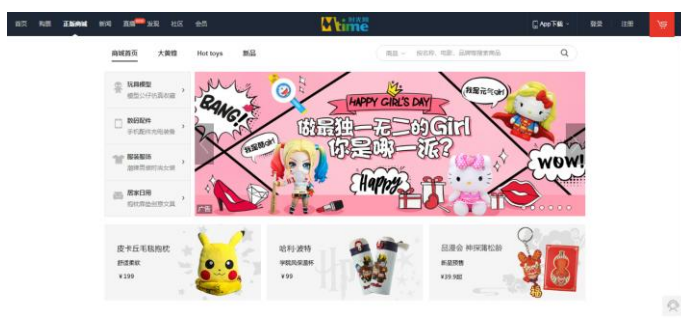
首页 购票 正版商城 新闻 直播 发现 社区 会员

time 时光网

App下载 登录 注册

商城首页 大黄蜂 Hot toys 新品

商品 搜玩具、电影、品牌增添更多商品

玩具模型 模型公仔 拼装积木

数码配件 手机配件 充电设备

服装服饰 趣味男装 时尚女装

居家日用 抱枕靠垫 创意文具

BANG!

HAPPY GIRL'S DAY

我是元气girl

做最独一无二的Girl 你是哪一派?

我是酷帅girl

WOW!

Happy

广告

皮卡丘毛绒抱枕 舒适柔软 ¥199

哈利·波特 学院风保温杯 ¥99

品漫会 神探蒲松龄 新品预售 ¥39.9起